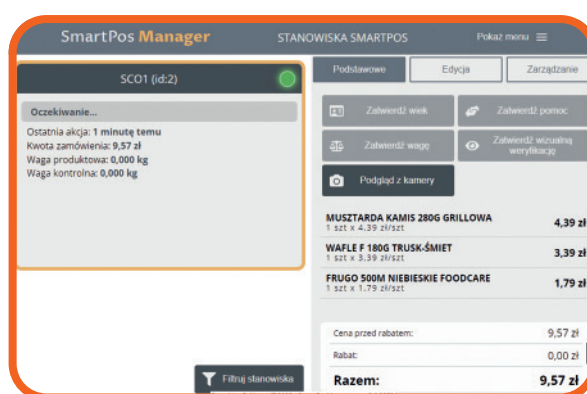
SmartPos Manager

STANOWISKA SMARTPOS

Pokaż menu

SCO1 (id:2)

Oczekiwanie...

Ostatnia akcja: 1 minutę temu
Kwota zamówienia: 9,57 zł
Waga produktowa: 0,000 kg
Waga kontrolna: 0,000 kg

Filtruj stanowiska

Podstawowe | Edycja | Zarządzanie

Zatwierdź wiek
Zatwierdź pomoc
Zatwierdź wagę
Zatwierdź wizualną weryfikację
Podgląd z kamery

MUSZTARDA KAMIS 280G GRILLOWA
1 szt x 4.39 zł/szt
4,39 zł

WAFLE F 180G TRUSK-ŚMIET
1 szt x 3.39 zł/szt
3,39 zł

FRUGO 500M NIEBIESKIE FOODCARE
1 szt x 1.79 zł/szt
1,79 zł

Cena przed rabatem: 9,57 zł
Rabat: 0,00 zł
Razem: 9,57 zł